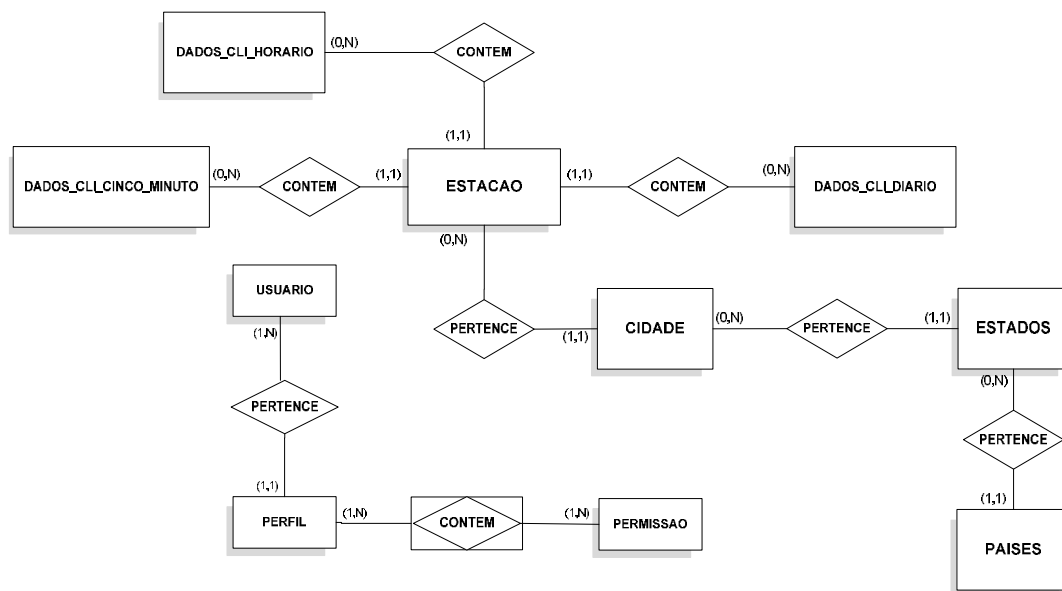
DADOS_CLI_HORARIO
(0,N)
CONTEM
(1,1)
DADOS_CLI_CINCO_MINUTO
(0,N)
CONTEM
(1,1)
ESTACAO
(1,1)
CONTEM
(0,N)
DADOS_CLI_DIARIO
(0,N)
USUARIO
(1,N)
PERTENCE
(1,1)
CIDADE
(0,N)
PERTENCE
(1,1)
ESTADOS
(0,N)
PERTENCE
PERTENCE
(1,1)
(1,1)
PERFIL
(1,N)
CONTEM
(1,N)
PERMISSAO
PAISES